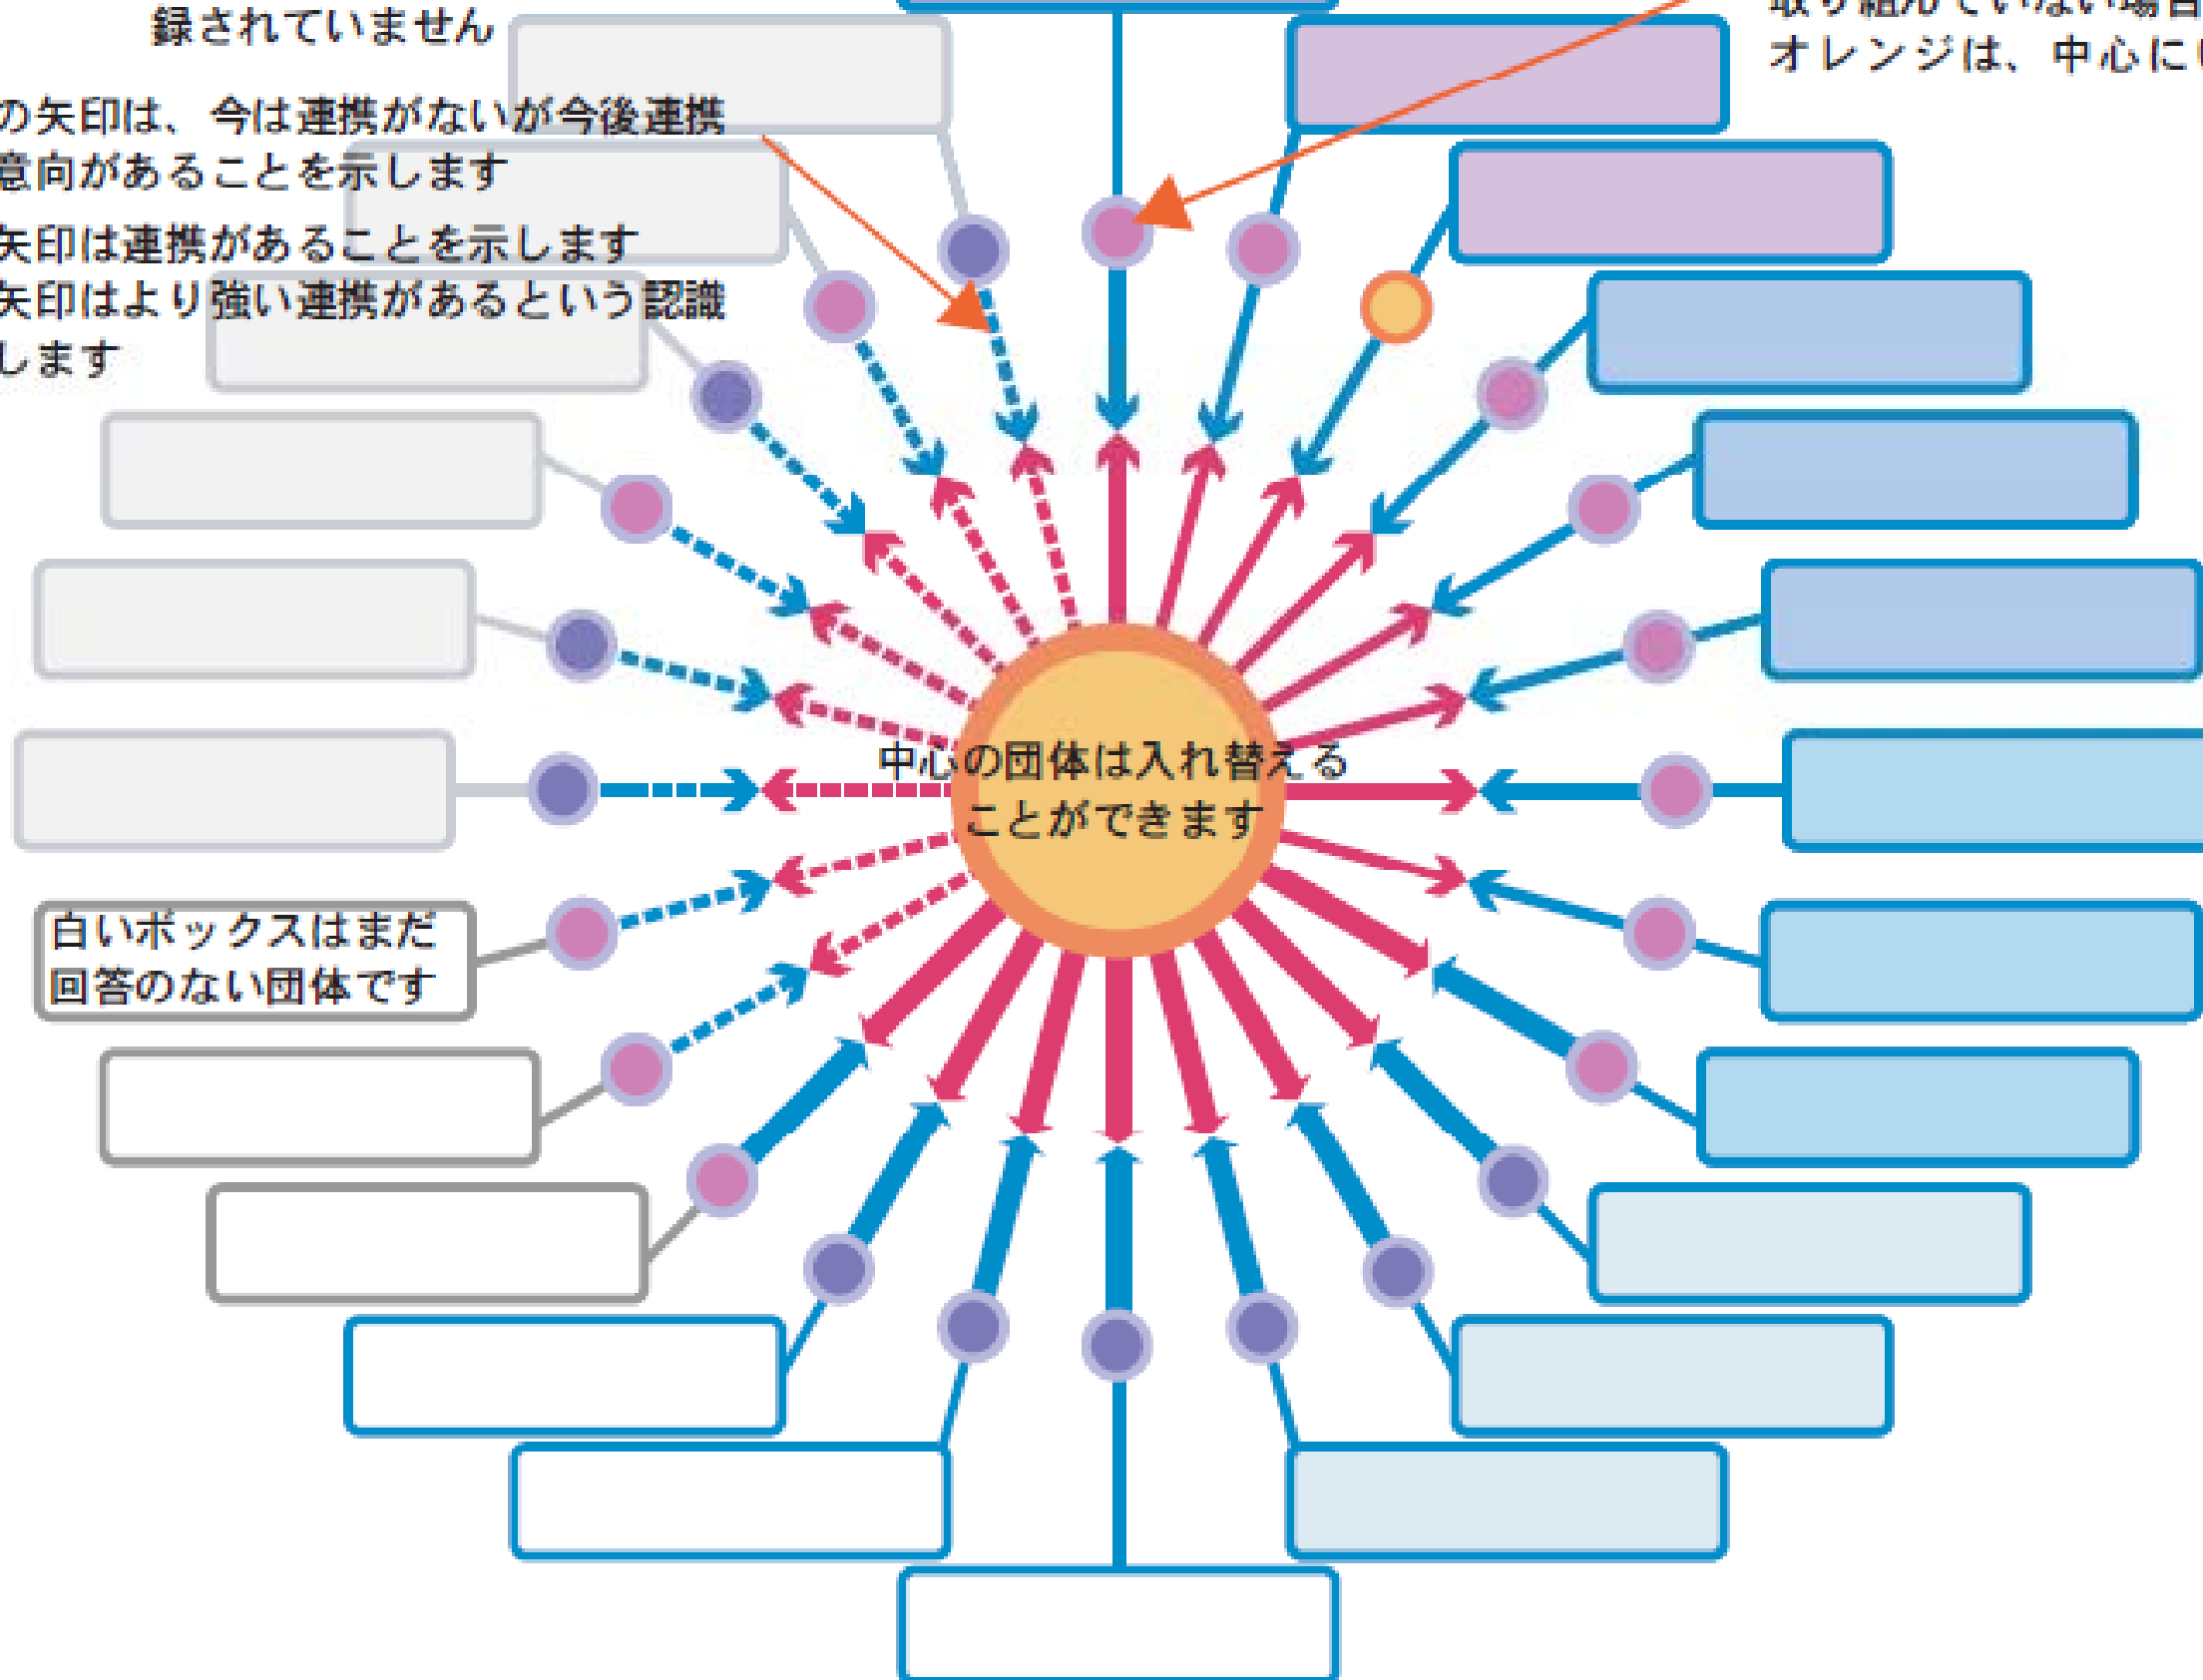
録されていません

の矢印は、今は連携がないが今後連携意向があることを示します

矢印は連携があることを示します

矢印はより強い連携があるという認識します

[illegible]取り組んでいない場合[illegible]
オレンジは、中心に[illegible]

中心の団体は入れ替えることができます

白いボックスはまだ回答のない団体です